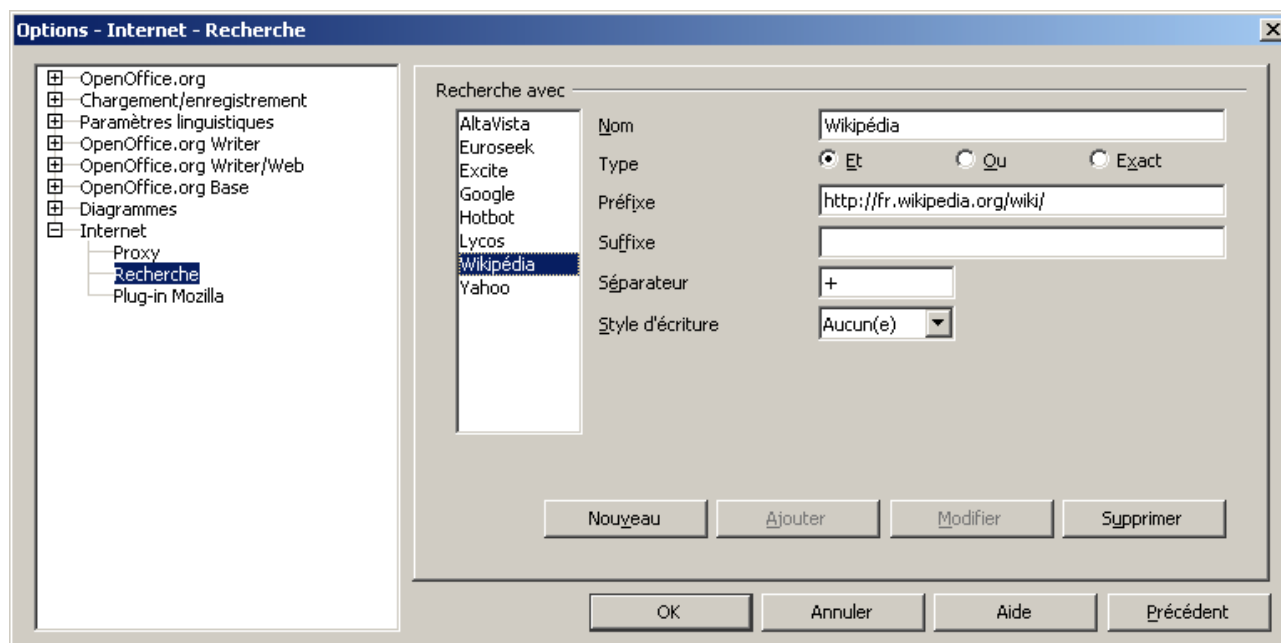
Options - Internet - Recherche

OpenOffice.org
Chargement/enregistrement
Paramètres linguistiques
OpenOffice.org Writer
OpenOffice.org Writer/Web
OpenOffice.org Base
Diagrammes
Internet
Proxy
Recherche
Plug-in Mozilla

Recherche avec

AltaVista
Euroseek
Excite
Google
Hotbot
Lycos
Wikipédia
Yahoo

Nom
Wikipédia
Type
Et
Ou
Exact
Préfixe
http://fr.wikipedia.org/wiki/
Suffixe
Séparateur
+
Style d'écriture
Aucun(e)

Nouveau
Ajouter
Modifier
Supprimer

OK
Annuler
Aide
Précédent